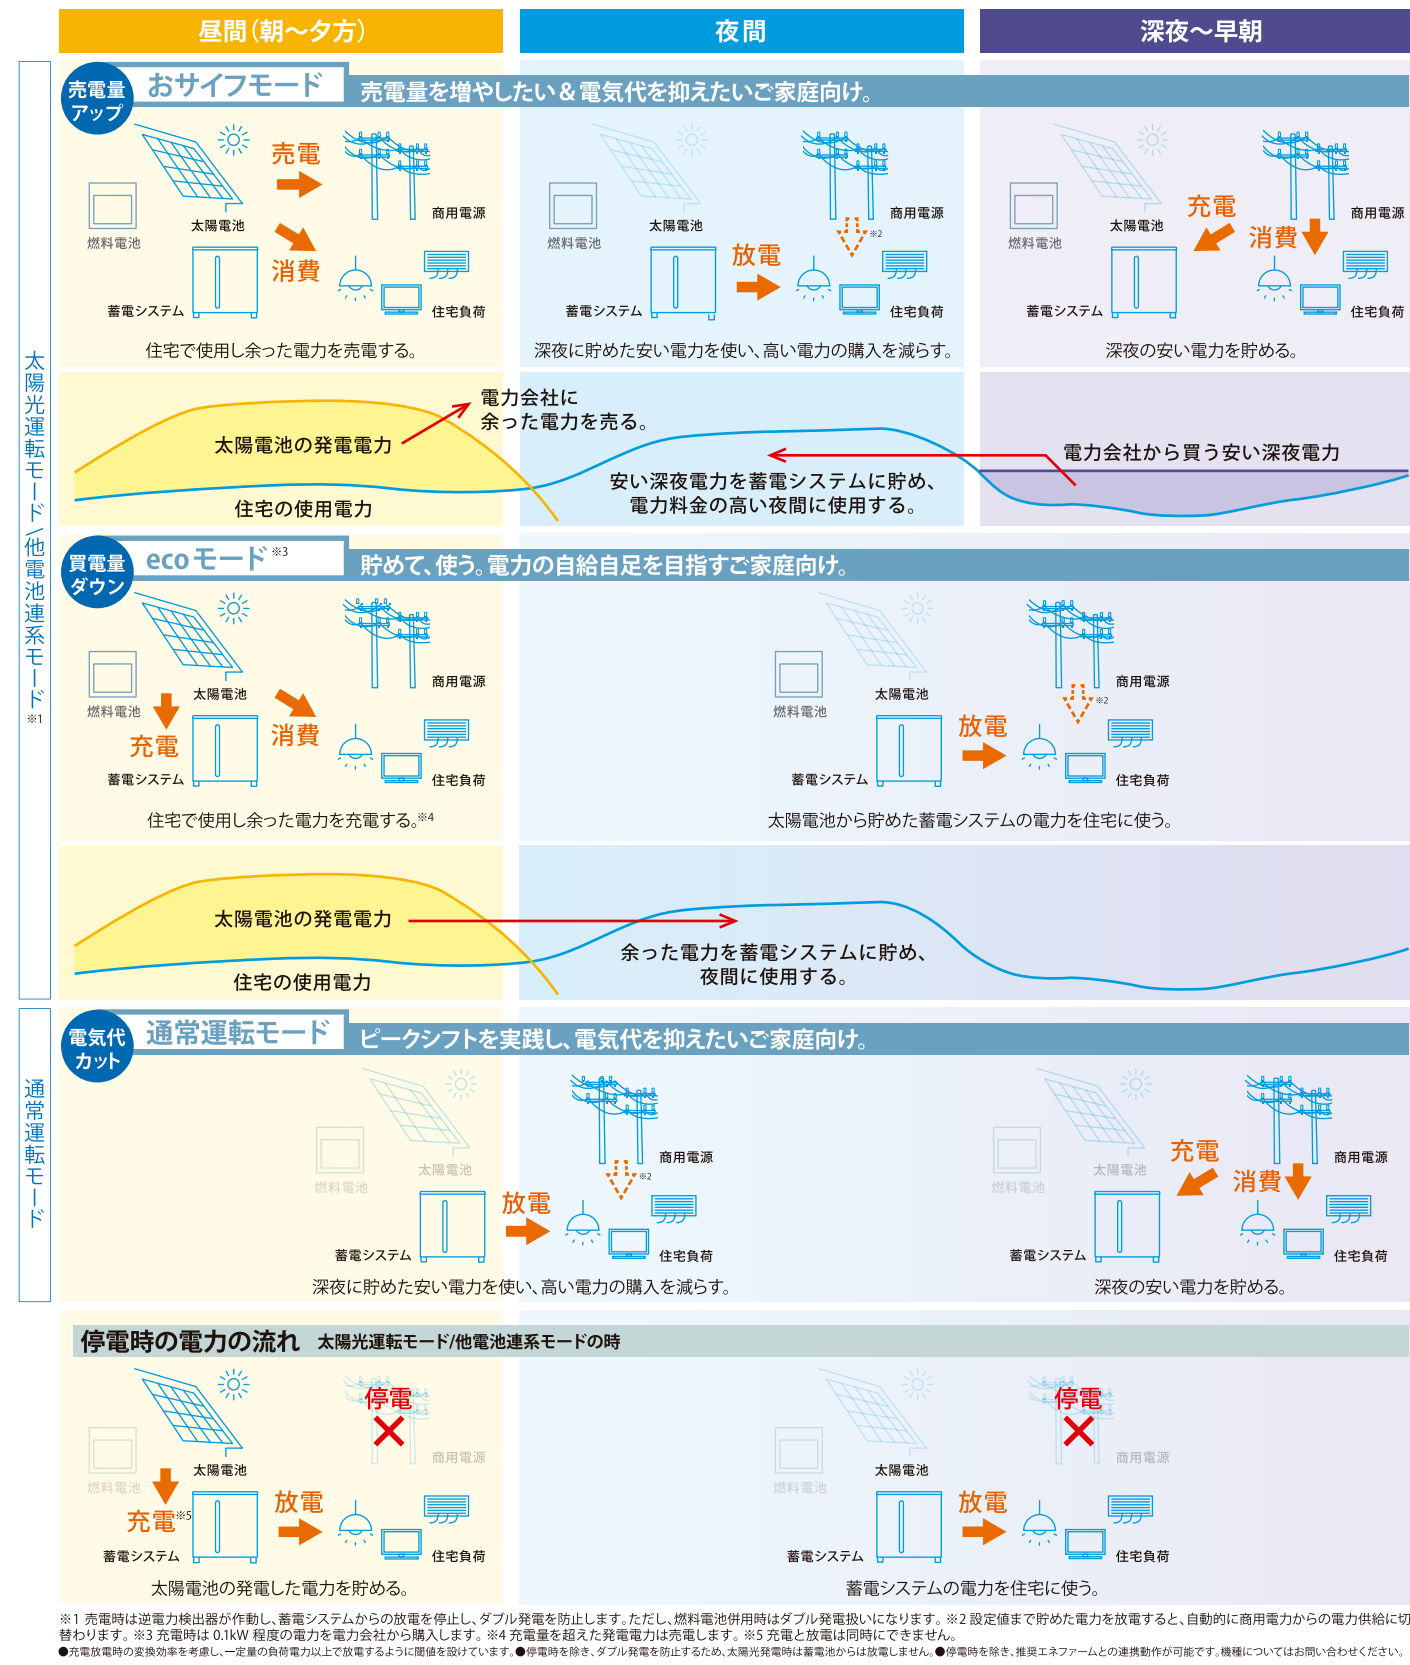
昼間（朝〜夕方）

夜間

深夜〜早朝

太陽光運転モード/他電池連系モード※1

売電量アップ

おサイフモード

売電量を増やしたい＆電気代を抑えたいご家庭向け。

太陽電池 燃料電池 売電 商用電源 消費 蓄電システム 住宅負荷

住宅で使用し余った電力を売電する。

太陽電池 燃料電池 商用電源 ※2 放電 蓄電システム 住宅負荷

深夜に貯めた安い電力を使い、高い電力の購入を減らす。

太陽電池 燃料電池 充電 消費 商用電源 蓄電システム 住宅負荷

深夜の安い電力を貯める。

電力会社に余った電力を売る。

太陽電池の発電電力

住宅の使用電力

安い深夜電力を蓄電システムに貯め、電力料金の高い夜間に使用する。

電力会社から買う安い深夜電力

買電量ダウン

ecoモード※3

貯めて、使う。電力の自給自足を目指すご家庭向け。

太陽電池 燃料電池 充電 消費 商用電源 蓄電システム 住宅負荷

住宅で使用し余った電力を充電する。※4

太陽電池 燃料電池 商用電源 ※2 放電 蓄電システム 住宅負荷

太陽電池から貯めた蓄電システムの電力を住宅に使う。

太陽電池の発電電力

住宅の使用電力

余った電力を蓄電システムに貯め、夜間に使用する。

通常運転モード

電気代カット

通常運転モード

ピークシフトを実践し、電気代を抑えたいご家庭向け。

燃料電池 太陽電池 商用電源 ※2 放電 蓄電システム 住宅負荷

深夜に貯めた安い電力を使い、高い電力の購入を減らす。

燃料電池 太陽電池 充電 消費 商用電源 蓄電システム 住宅負荷

深夜の安い電力を貯める。

停電時の電力の流れ 太陽光運転モード/他電池連系モードの時

停電 燃料電池 太陽電池 商用電源 充電※5 放電 蓄電システム 住宅負荷

太陽電池の発電した電力を貯める。

停電 燃料電池 太陽電池 商用電源 放電 蓄電システム 住宅負荷

蓄電システムの電力を住宅に使う。

※1 売電時は逆電力検出器が作動し、蓄電システムからの放電を停止し、ダブル発電を防止します。ただし、燃料電池併用時はダブル発電扱いになります。※2 設定値まで貯めた電力を放電すると、自動的に商用電力からの電力供給に切替わります。※3 充電時は 0.1kW 程度の電力を電力会社から購入します。※4 充電量を超えた発電電力は売電します。※5 充電と放電は同時にできません。
●充電放電時の変換効率を考慮し、一定量の負荷電力以上で放電するように閾値を設けています。●停電時を除き、ダブル発電を防止するため、太陽光発電時は蓄電池からは放電しません。●停電時を除き、推奨エネファームとの連携動作が可能です。機種についてはお問い合わせください。